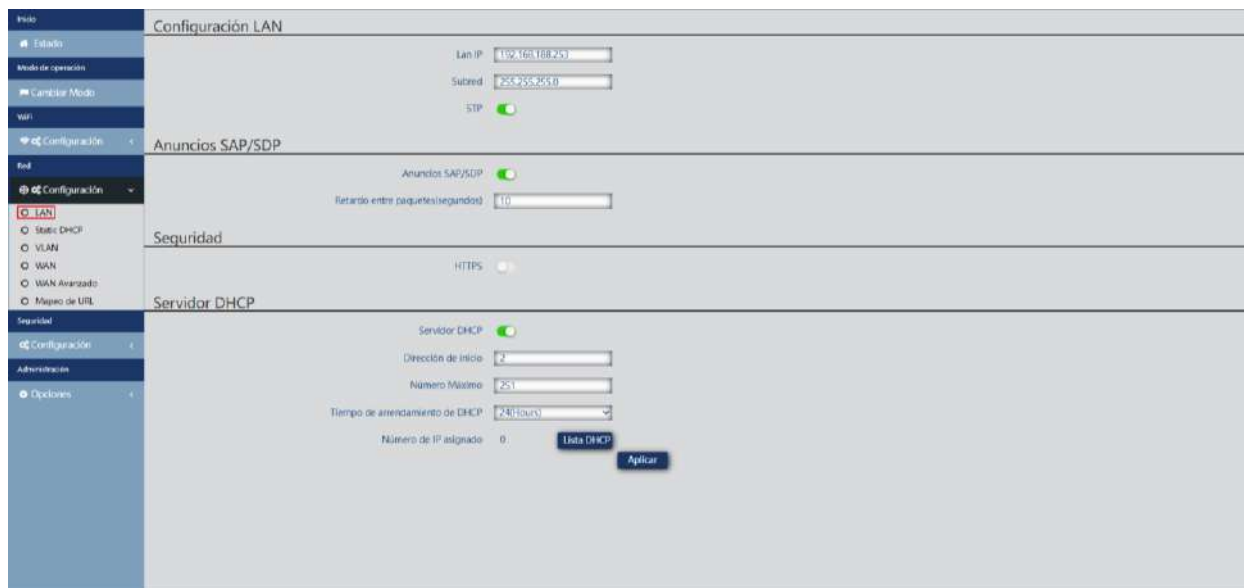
Inicio
Estado
Modo de operación
Cambiar Modo
WiFi
Configuración
Red
Configuración
LAN
Static DHCP
VLAN
WAN
WAN Avanzado
Mapeo de URL
Seguridad
Configuración
Administración
Opciones

Configuración LAN

Lan IP 192.168.188.253
Subred 255.255.255.0
STP

Anuncios SAP/SDP

Anuncios SAP/SDP
Retardo entre paquetes(segundos) 10

Seguridad

HTTPS

Servidor DHCP

Servidor DHCP
Dirección de inicio 2
Número Máximo 251
Tiempo de arrendamiento de DHCP 24(Hours)
Número de IP asignado 0 Lista DHCP
Aplicar